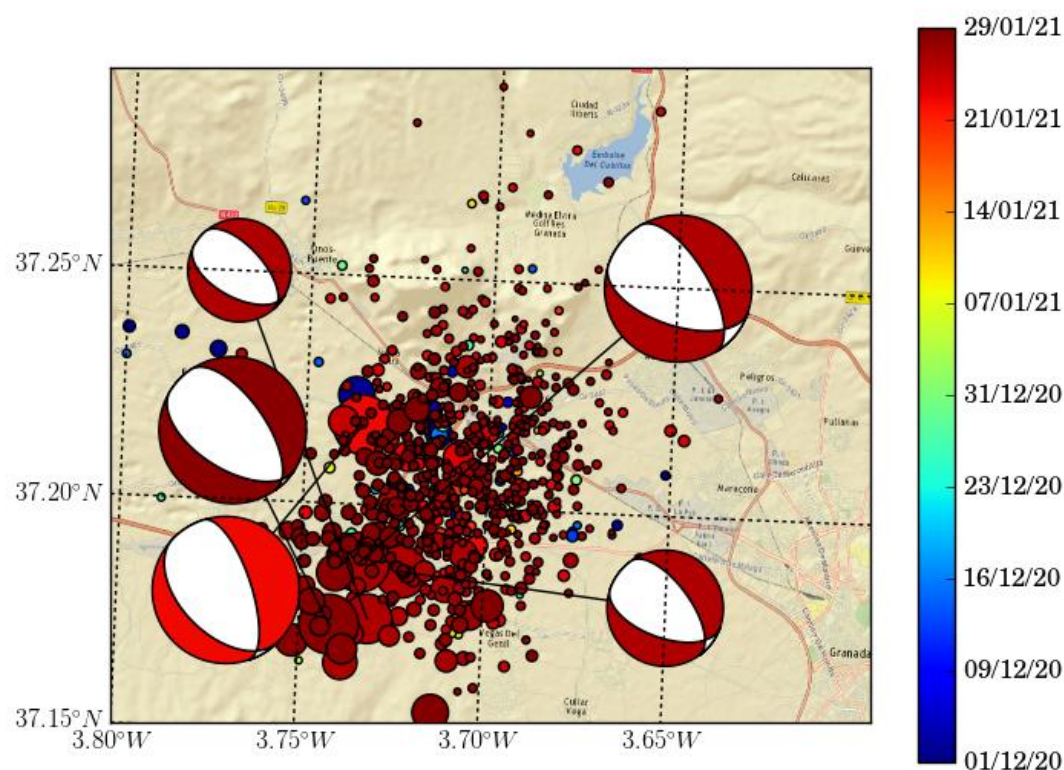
Ciudad Ubeda
Embalse Del Cubillas
Colomera
Medina Elvira Golf Res Granada
Pinos-Puente
Peligros
Pulianas
Maracena
Granada
Vegas De Genil
Cullar Vega

37.25° N
37.20° N
37.15° N
3.80° W
3.75° W
3.70° W
3.65° W

29/01/21
21/01/21
14/01/21
07/01/21
31/12/20
23/12/20
16/12/20
09/12/20
01/12/20